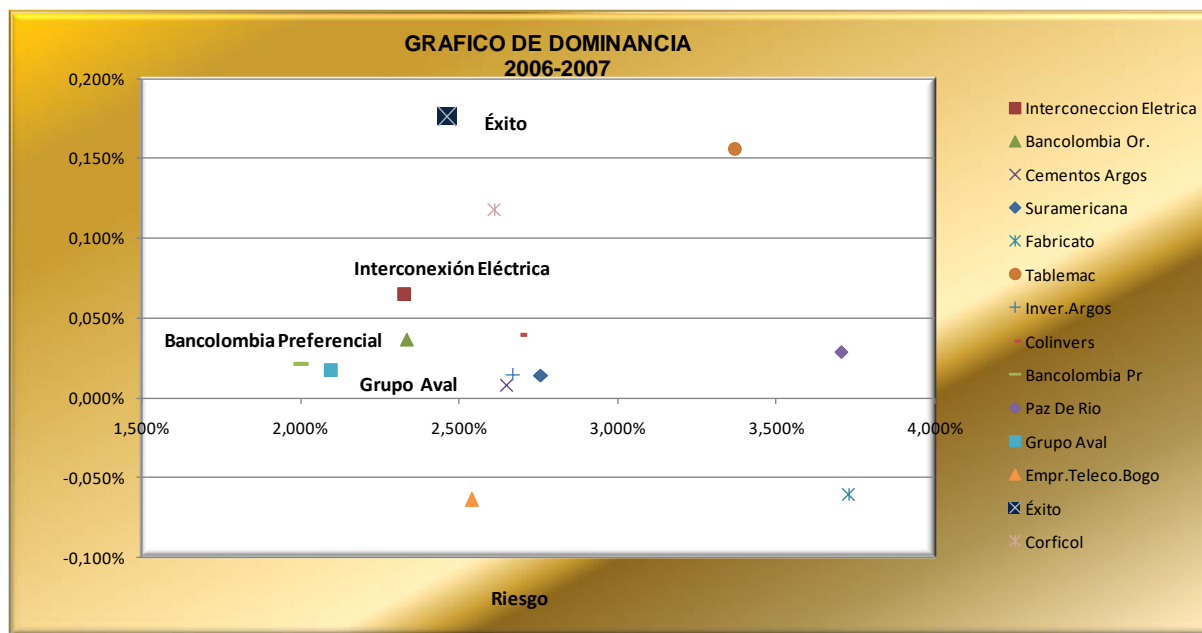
GRAFICO DE DOMINANCIA
2006-2007

0,200%
0,150%
0,100%
0,050%
0,000%
-0,050%
-0,100%

1,500%
2,000%
2,500%
3,000%
3,500%
4,000%

Éxito
Interconexión Eléctrica
Bancolombia Preferencial
Grupo Aval

Riesgo

Interconeccion Eletrica
Bancolombia Or.
Cementos Argos
Suramericana
Fabricato
Tablemac
Inver.Argos
Colinvers
Bancolombia Pr
Paz De Rio
Grupo Aval
Empr.Teleco.Bogo
Éxito
Corficol